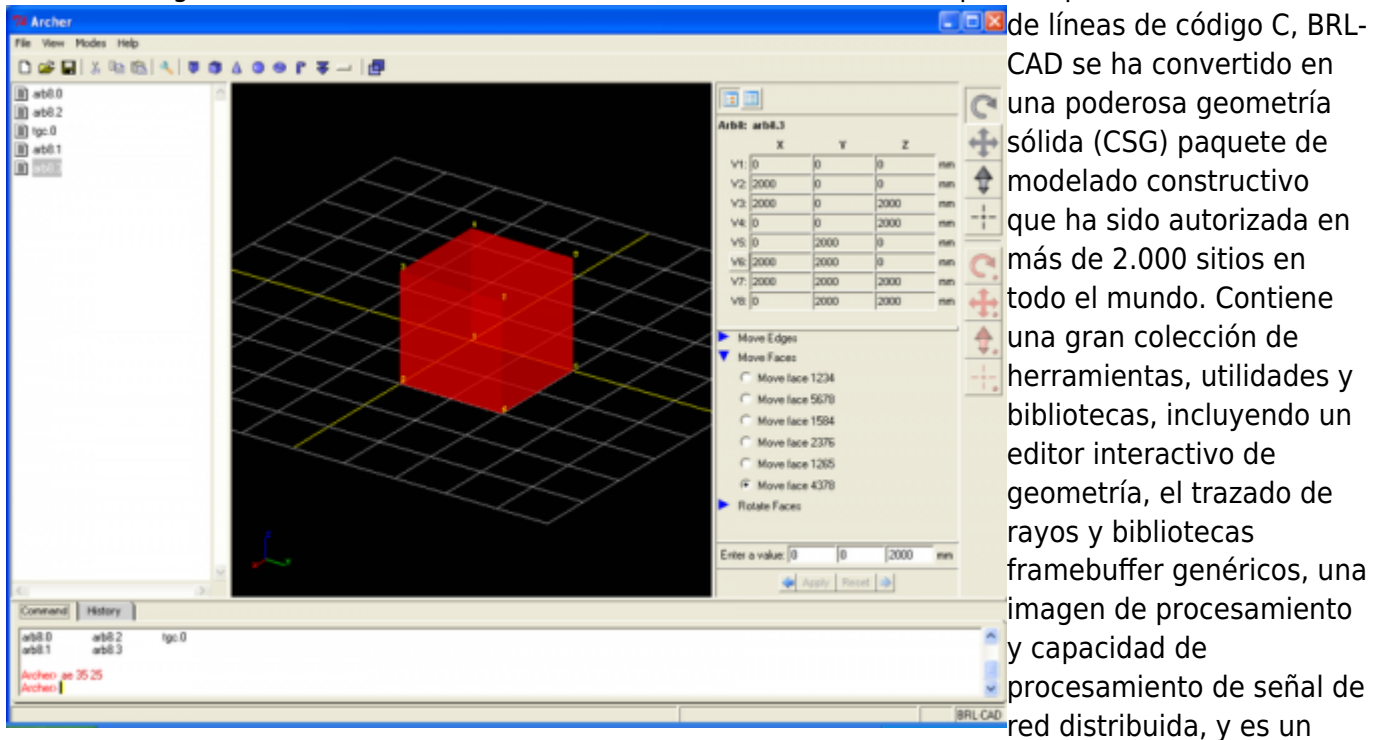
Archer
File View Modes Help

arb8.0
arb8.2
tgc.0
arb8.1
arb8.3

Arb8: arb8.3

|  | X | Y | Z |  |
|---|---|---|---|---|
| V1: | 0 | 0 | 0 | mm |
| V2: | 2000 | 0 | 0 | mm |
| V3: | 2000 | 0 | 2000 | mm |
| V4: | 0 | 0 | 2000 | mm |
| V5: | 0 | 2000 | 0 | mm |
| V6: | 2000 | 2000 | 0 | mm |
| V7: | 2000 | 2000 | 2000 | mm |
| V8: | 0 | 2000 | 2000 | mm |

Move Edges
Move Faces
Move face 1234
Move face 5678
Move face 1584
Move face 2376
Move face 1265
Move face 4378
Rotate Faces

Enter a value: 0 0 2000 mm
Apply Reset

Command History

arb8.0 arb8.2 tgc.0
arb8.1 arb8.3

Archer> ae 35 25
Archer>

BRL CAD

de líneas de código C, BRL-CAD se ha convertido en una poderosa geometría sólida (CSG) paquete de modelado constructivo que ha sido autorizada en más de 2.000 sitios en todo el mundo. Contiene una gran colección de herramientas, utilidades y bibliotecas, incluyendo un editor interactivo de geometría, el trazado de rayos y bibliotecas framebuffer genéricos, una imagen de procesamiento y capacidad de procesamiento de señal de red distribuida, y es un